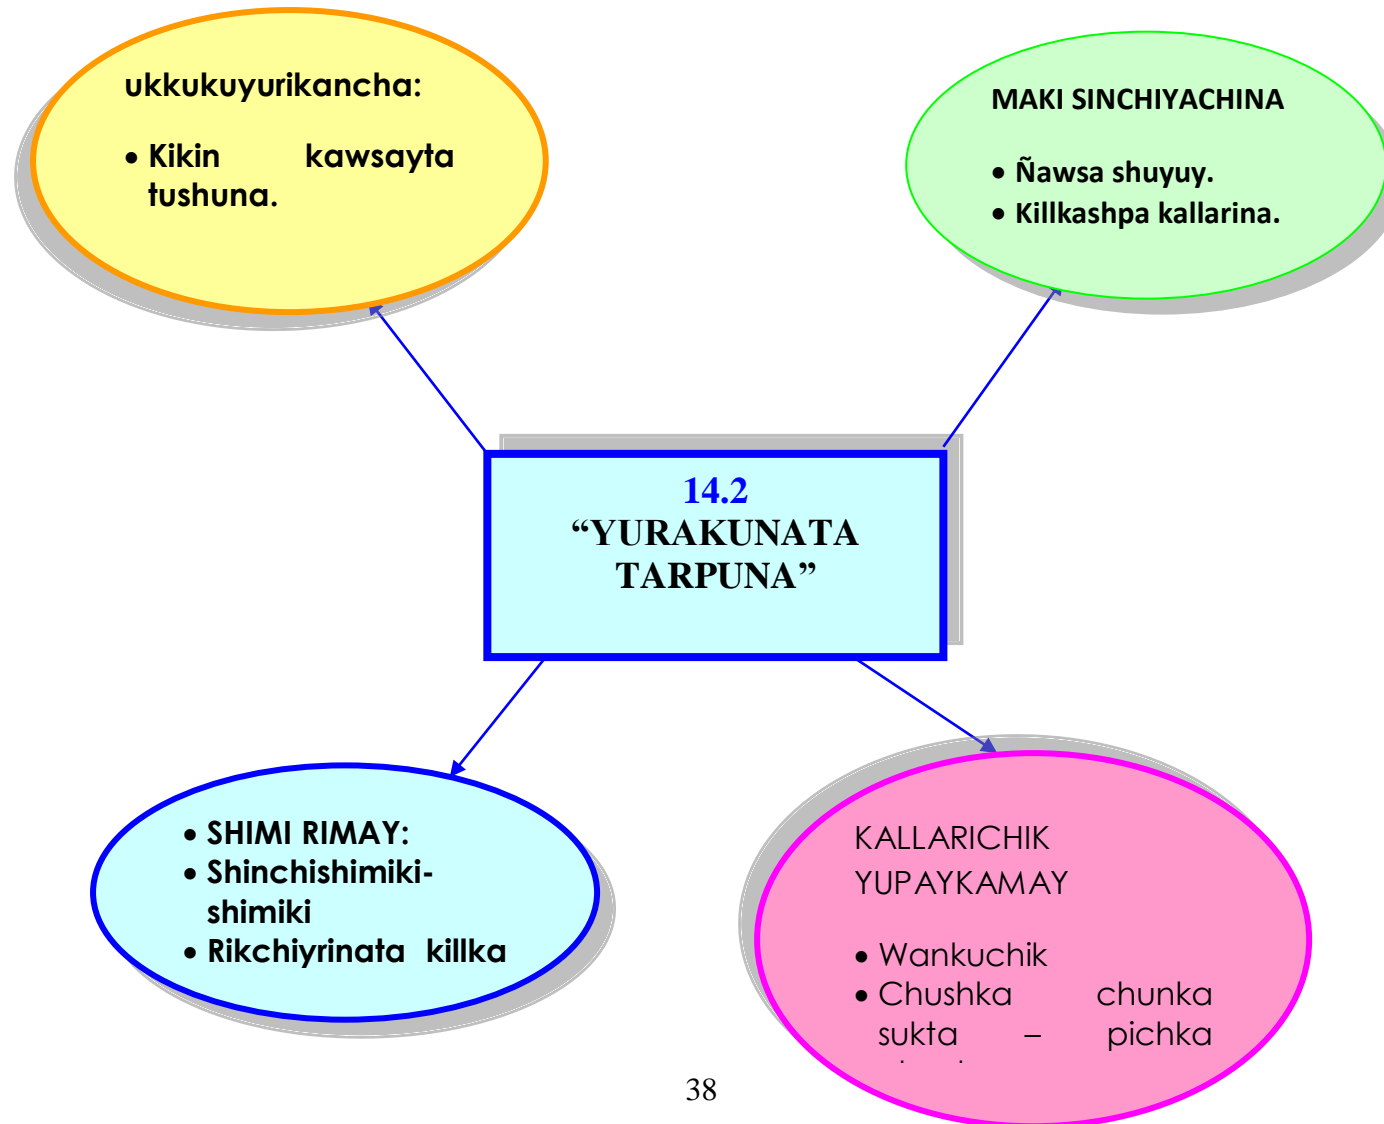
ukkukuyurikancha:

• Kikin kawsayta tushuna.

MAKI SINCHIYACHINA

• Ñawsa shuyuy.
• Killkashpa kallarina.

14.2
"YURAKUNATA TARPUNA"

• SHIMI RIMAY:
• Shinchishimiki-shimiki
• Rikchiyrinata killka

KALLARICHIK YUPAYKAMAY

• Wankuchik
• Chushka chunka sukta – pichka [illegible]

38